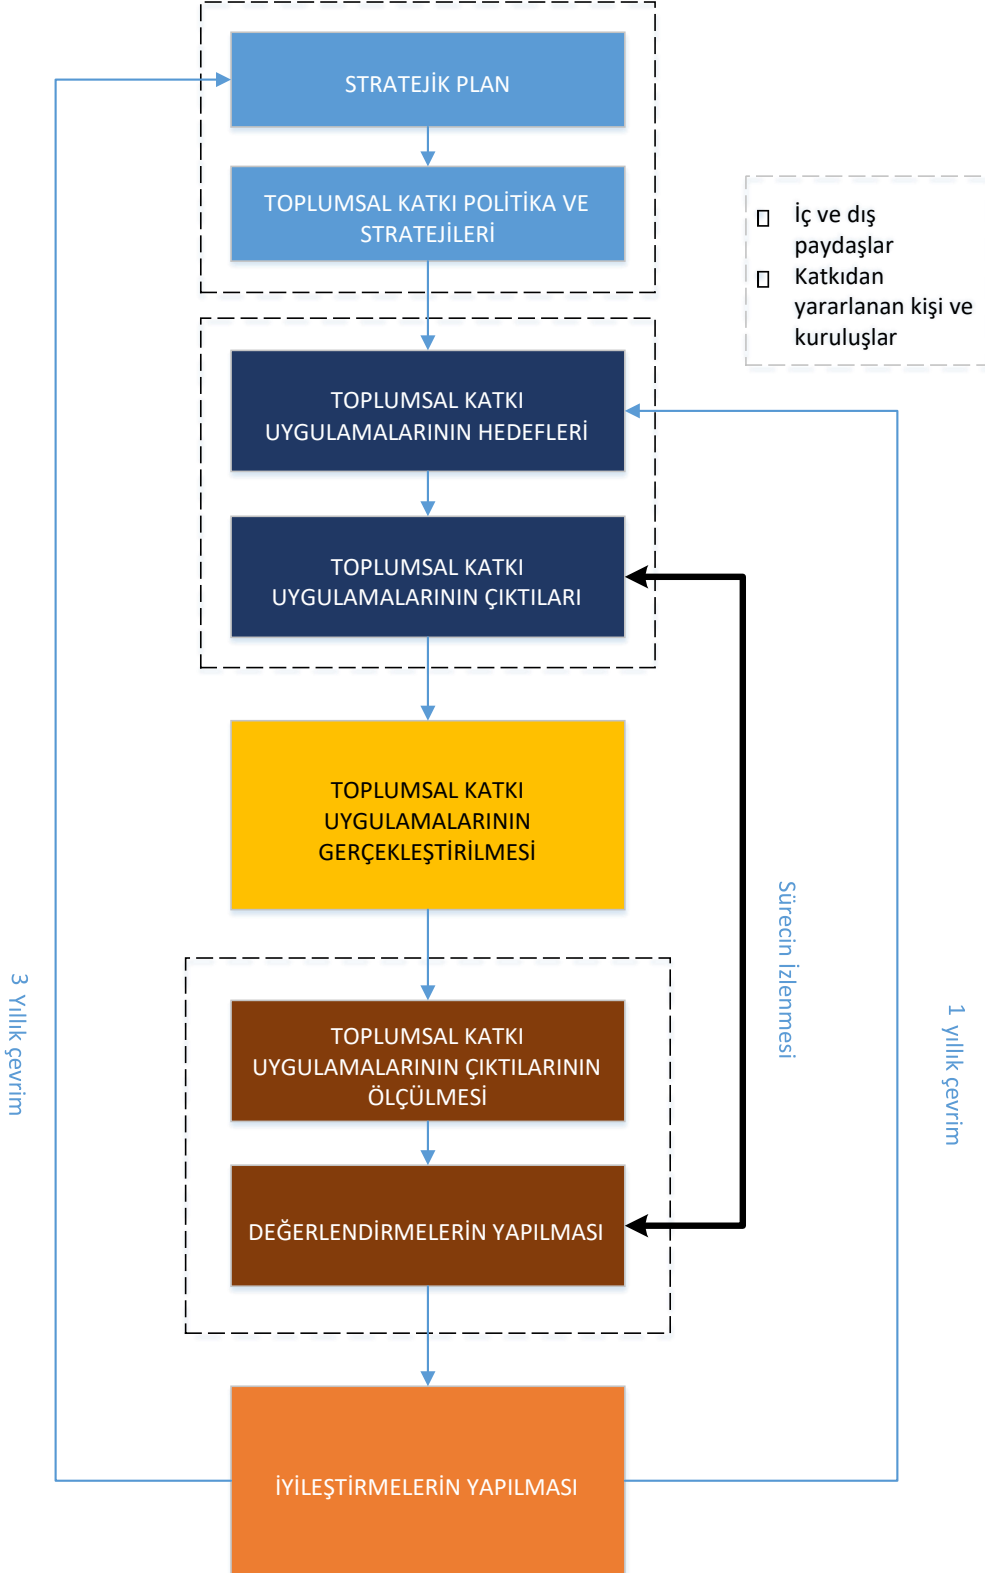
STRATEJİK PLAN

TOPLUMSAL KATKI POLİTİKA VE STRATEJİLERİ

İç ve dış paydaşlar
Katkıdan yararlanan kişi ve kuruluşlar

TOPLUMSAL KATKI UYGULAMALARININ HEDEFLERİ

TOPLUMSAL KATKI UYGULAMALARININ ÇIKTILARI

TOPLUMSAL KATKI UYGULAMALARININ GERÇEKLEŞTİRİLMESİ

Sürecin izlenmesi

3 Yıllık çevrim

1 yıllık çevrim

TOPLUMSAL KATKI UYGULAMALARININ ÇIKTILARININ ÖLÇÜLMESİ

DEĞERLENDİRMELERİN YAPILMASI

İYİLEŞTİRMELERİN YAPILMASI